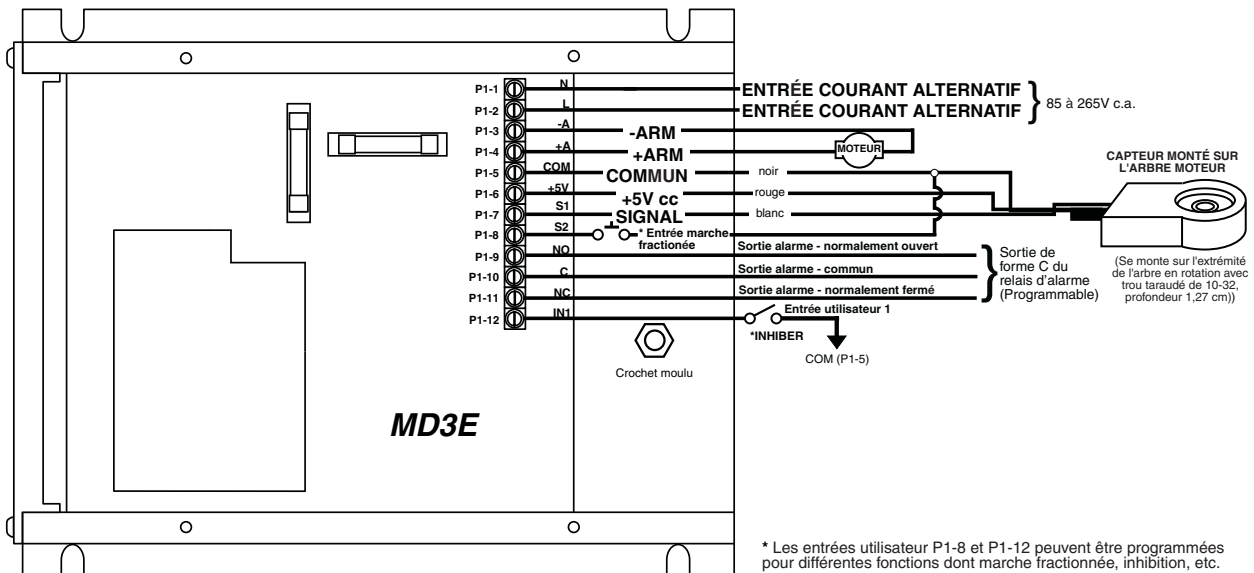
P1-1 N ENTRÉE COURANT ALTERNATIF
P1-2 L ENTRÉE COURANT ALTERNATIF
85 à 265V c.a.
P1-3 -A -ARM
P1-4 +A +ARM
MOTEUR
P1-5 COM COMMUN noir
P1-6 +5V +5V cc rouge
P1-7 S1 SIGNAL blanc
P1-8 S2 * Entrée marche fractionée
P1-9 NO Sortie alarme - normalement ouvert
P1-10 C Sortie alarme - commun
P1-11 NC Sortie alarme - normalement fermé
Sortie de forme C du relais d'alarme (Programmable)
P1-12 IN1 Entrée utilisateur 1
*INHIBER
COM (P1-5)
Crochet moulu
CAPTEUR MONTÉ SUR L'ARBRE MOTEUR
(Se monte sur l'extrémité de l'arbre en rotation avec trou taraudé de 10-32, profondeur 1,27 cm))
MD3E
* Les entrées utilisateur P1-8 et P1-12 peuvent être programmées pour différentes fonctions dont marche fractionnée, inhibition, etc.